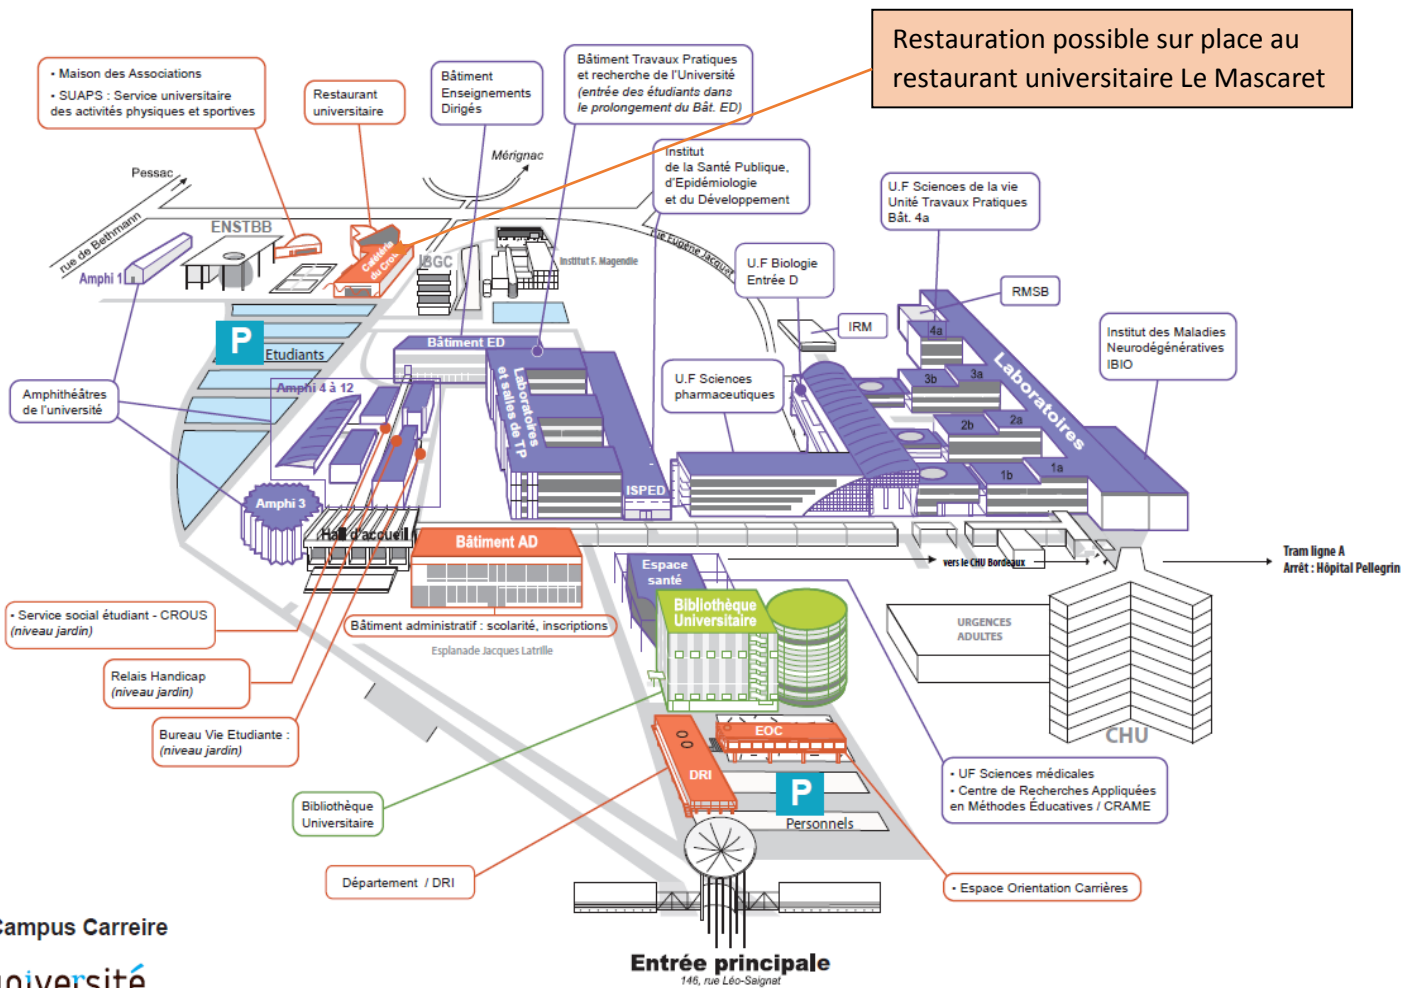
Restauration possible sur place au restaurant universitaire Le Mascaret

• Maison des Associations
• SUAPS : Service universitaire des activités physiques et sportives

Restaurant universitaire

Bâtiment Enseignements Dirigés

Bâtiment Travaux Pratiques et recherche de l'Université (entrée des étudiants dans le prolongement du Bât. ED)

Institut de la Santé Publique, d'Epidémiologie et du Développement

U.F Sciences de la vie Unité Travaux Pratiques Bât. 4a

Pessac

Mérignac

rue de Bethmann

ENSTBB

Amphi 1

Cafétéria du Crous

IBGC

Institut F. Magendie

rue Eugène Jacquet

U.F Biologie Entrée D

RMSB

IRM

Institut des Maladies Neurodégénératives IBIO

P

Etudiants

Bâtiment ED

Laboratoires et salles de TP

U.F Sciences pharmaceutiques

Laboratoires

4a

3b

3a

2b

2a

1b

1a

Amphithéâtres de l'université

Amphi 4 à 12

Amphi 3

ISPED

Hall d'accueil

Bâtiment AD

Espace santé

vers le CHU Bordeaux

Tram ligne A
Arrêt : Hôpital Pellegrin

• Service social étudiant - CROUS (niveau jardin)

Bâtiment administratif : scolarité, inscriptions

Esplanade Jacques Latrille

Bibliothèque Universitaire

URGENCES ADULTES

CHU

Relais Handicap (niveau jardin)

Bureau Vie Etudiante : (niveau jardin)

EOC

DRI

P

Personnels

• UF Sciences médicales
• Centre de Recherches Appliquées en Méthodes Éducatives / CRAME

Bibliothèque Universitaire

Département / DRI

• Espace Orientation Carrières

Campus Carreire

université

Entrée principale
146, rue Léo-Saignat